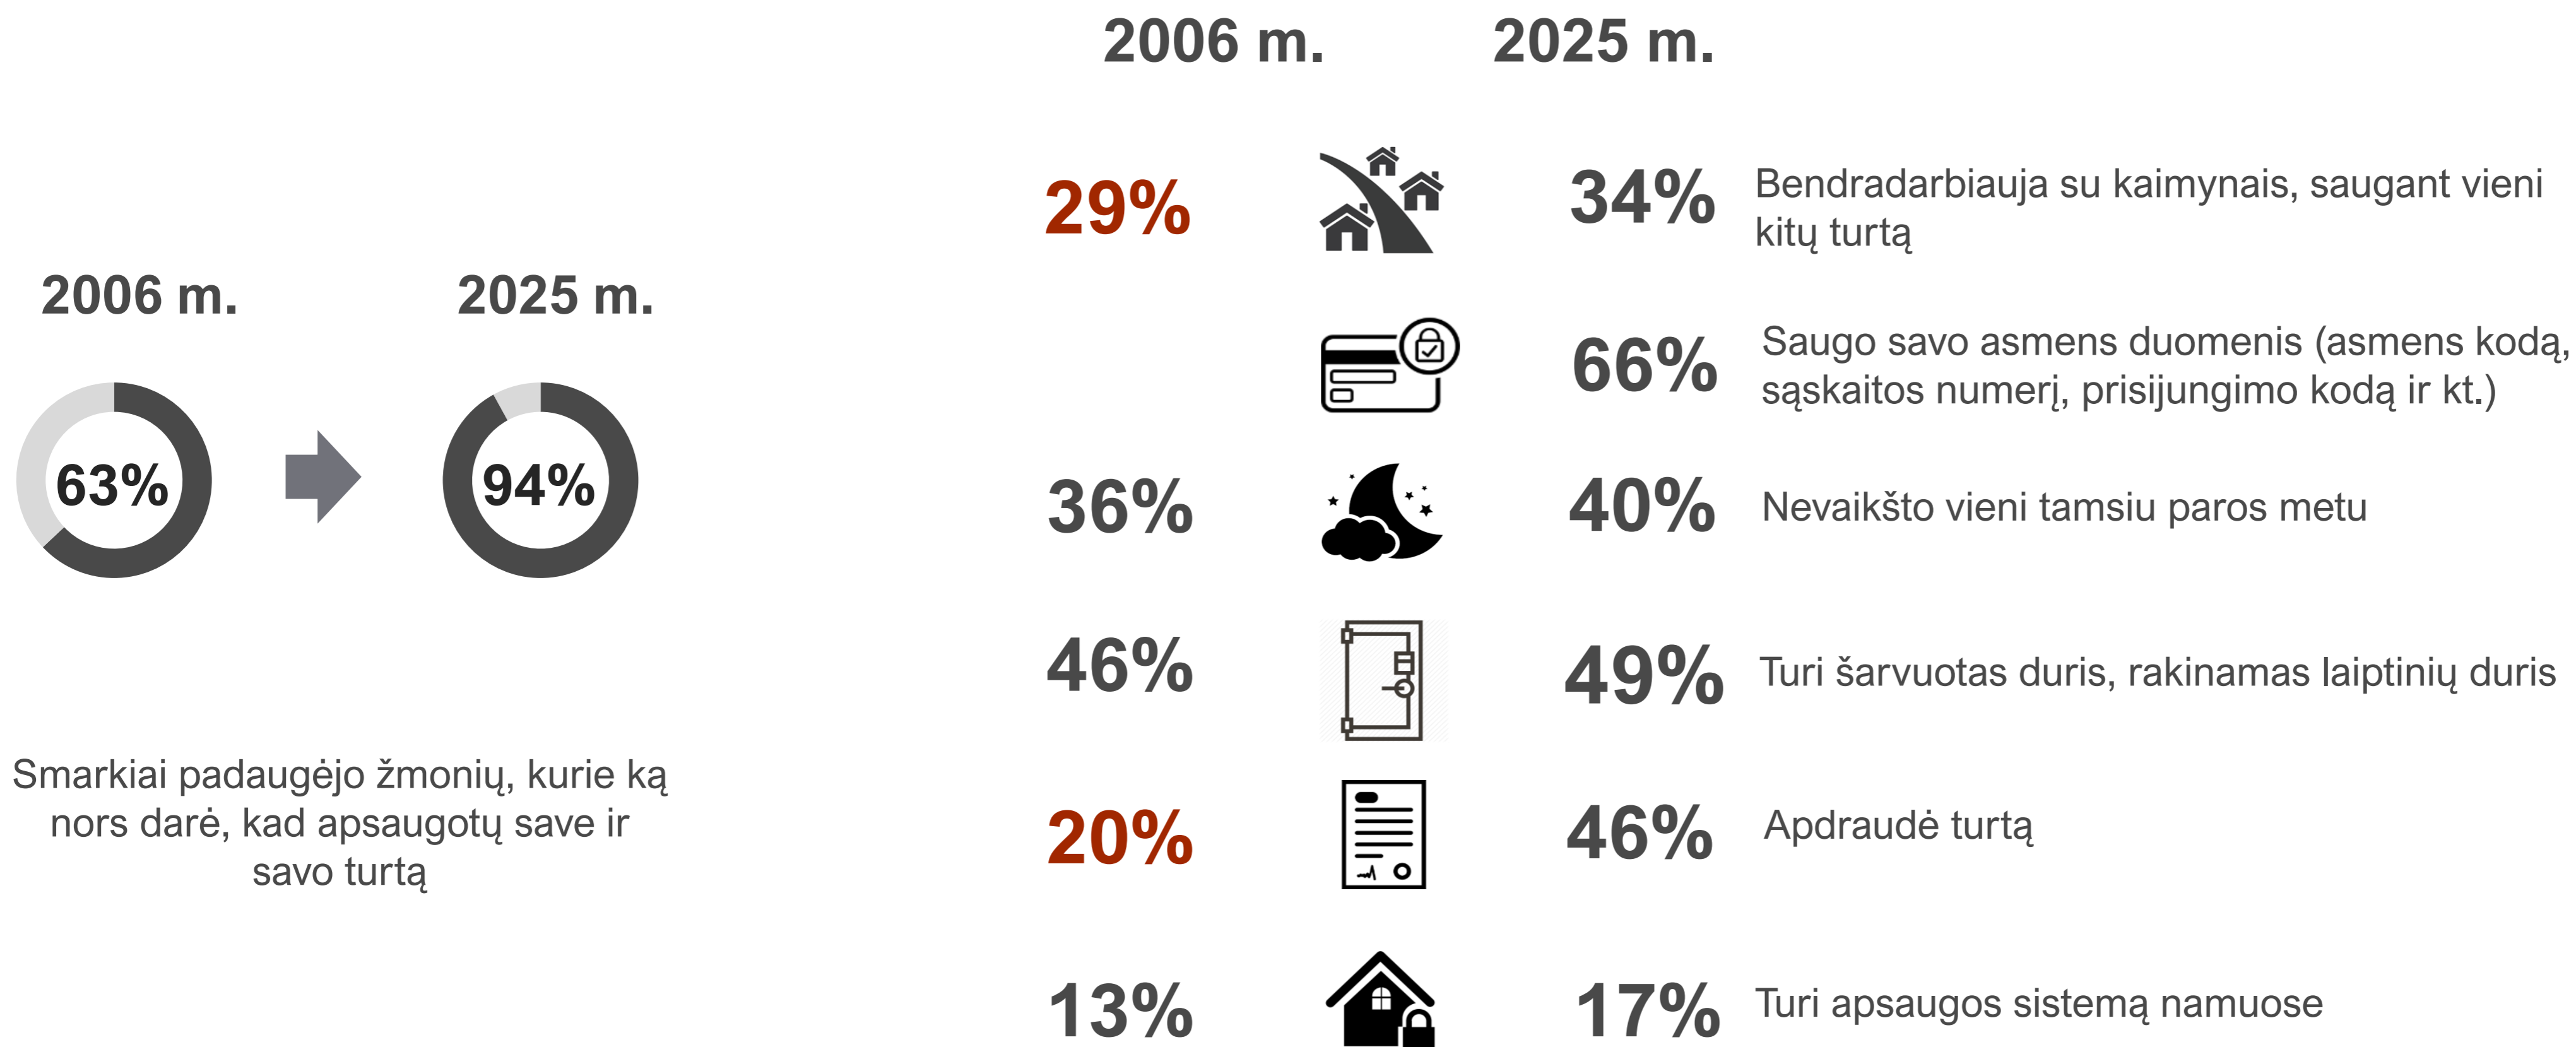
2006 m.

2025 m.

63%

94%

Smarkiai padaugėjo žmonių, kurie ką nors darė, kad apsaugotų save ir savo turtą

| 2006 m. | 2025 m. | |
|---|---|---|
| 29% | 34% | Bendradarbiauja su kaimynais, saugant vieni kitų turtą |
| | 66% | Saugo savo asmens duomenis (asmens kodą, sąskaitos numerį, prisijungimo kodą ir kt.) |
| 36% | 40% | Nevaikšto vieni tamsiu paros metu |
| 46% | 49% | Turi šarvuotas duris, rakinamas laiptinių duris |
| 20% | 46% | Apdraudė turtą |
| 13% | 17% | Turi apsaugos sistemą namuose |